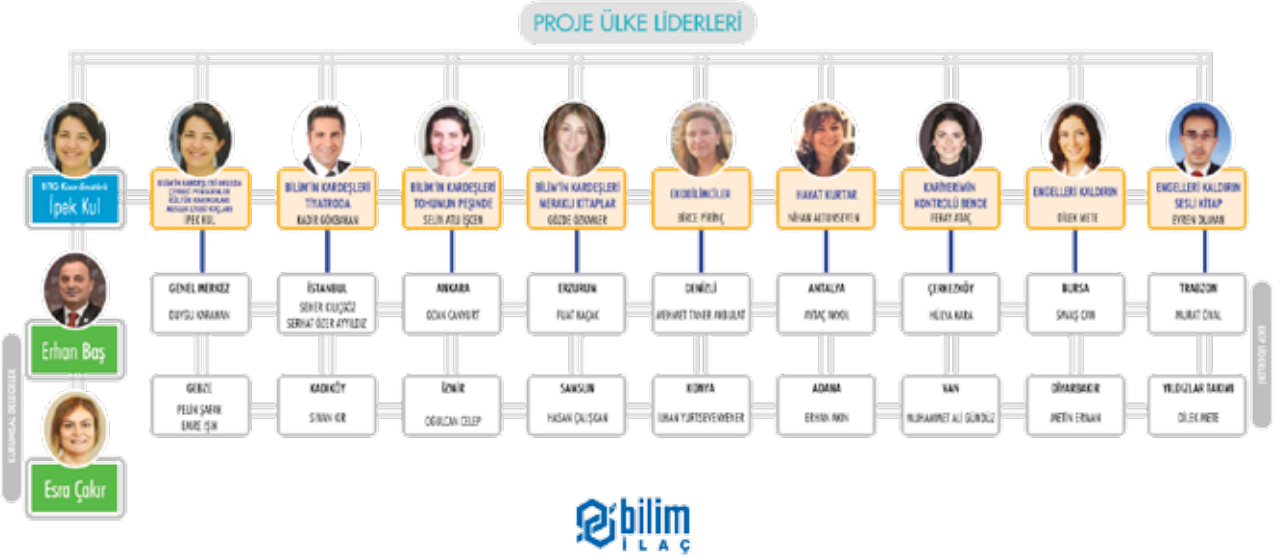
PROJE ÜLKE LİDERLERİ

BTG Koordinatörü
İpek Kul

Erhan Baş

Esra Çakır

KURUMSAL DESTEKLER

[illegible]
İPEK KUL

BİLİM'İN KARDEŞLERİ TİYATRODA
KADİR GÖKBAYRAK

BİLİM'İN KARDEŞLERİ TOHUMUN PEŞİNDE
SELİN ATLI İŞCEN

BİLİM'İN KARDEŞLERİ MERAKLI KİTAPLAR
GÖZDE ÖZKANLER

EKOBİLİMCİLER
BİRCE PİRİNÇ

HAYAT KURTAR
NİHAN AKTÜMSEYEN

KARİYERİMİN KONTROLÜ BENDE
FERAY ATAÇ

ENGELLERİ KALDIRIN
DİLEK METE

ENGELLERİ KALDIRIN SESLİ KİTAP
EVREN DUMAN

GENEL MERKEZ
DUYGU KARAMAN

İSTANBUL
SEHER KILIÇGÖZ
SERHAT ÖZER AYYILDIZ

ANKARA
OZAN CANYURT

ERZURUM
FUAT KAÇAK

DENİZLİ
MEHMET TANER AKBULAT

ANTALYA
AYDAÇ NAYOL

ÇERKEZKÖY
HÜLYA KARA

BURSA
SİNAŞ ÇAN

TRABZON
MURAT ÖVAL

GEBZE
PELİN ŞAFAK
EMRE IŞIK

KADIKÖY
SİNAN KIR

İZMİR
OĞULCAN CELEP

SAMSUN
HASAN ÇALIŞKAN

KONYA
İLKAN YURTSEVEN

ADANA
ERHAN AKIN

VAN
MUHAMMET ALİ GÜNDÜZ

DİYARBAKIR
METİN ERMAN

YILDIZLAR TAKIMI
DİLEK METE

EKİP LİDERLERİ

BİLİM
İLAÇ